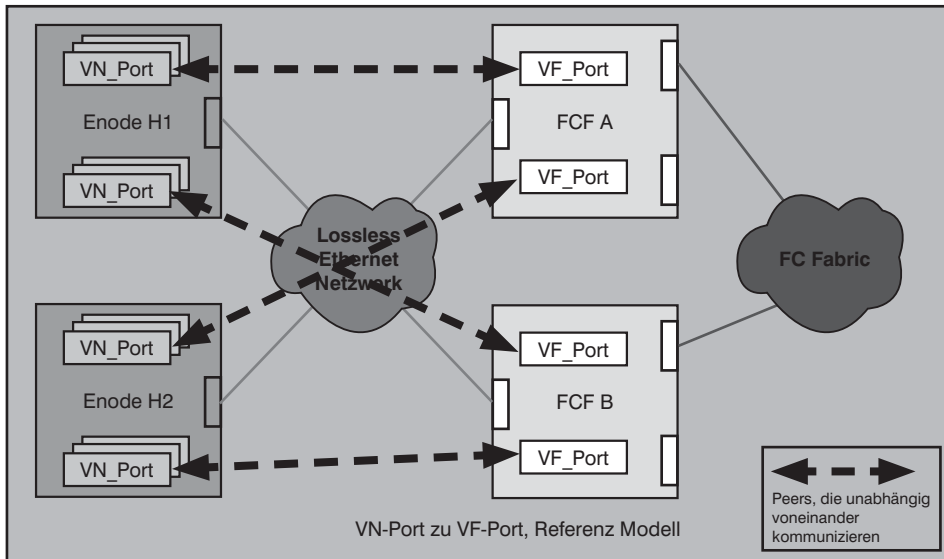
VN_Port

Enode H1

VN_Port

VF_Port

FCF A

VF_Port

Lossless Ethernet Netzwerk

FC Fabric

VN_Port

Enode H2

VN_Port

VF_Port

FCF B

VF_Port

Peers, die unabhängig voneinander kommunizieren

VN-Port zu VF-Port, Referenz Modell